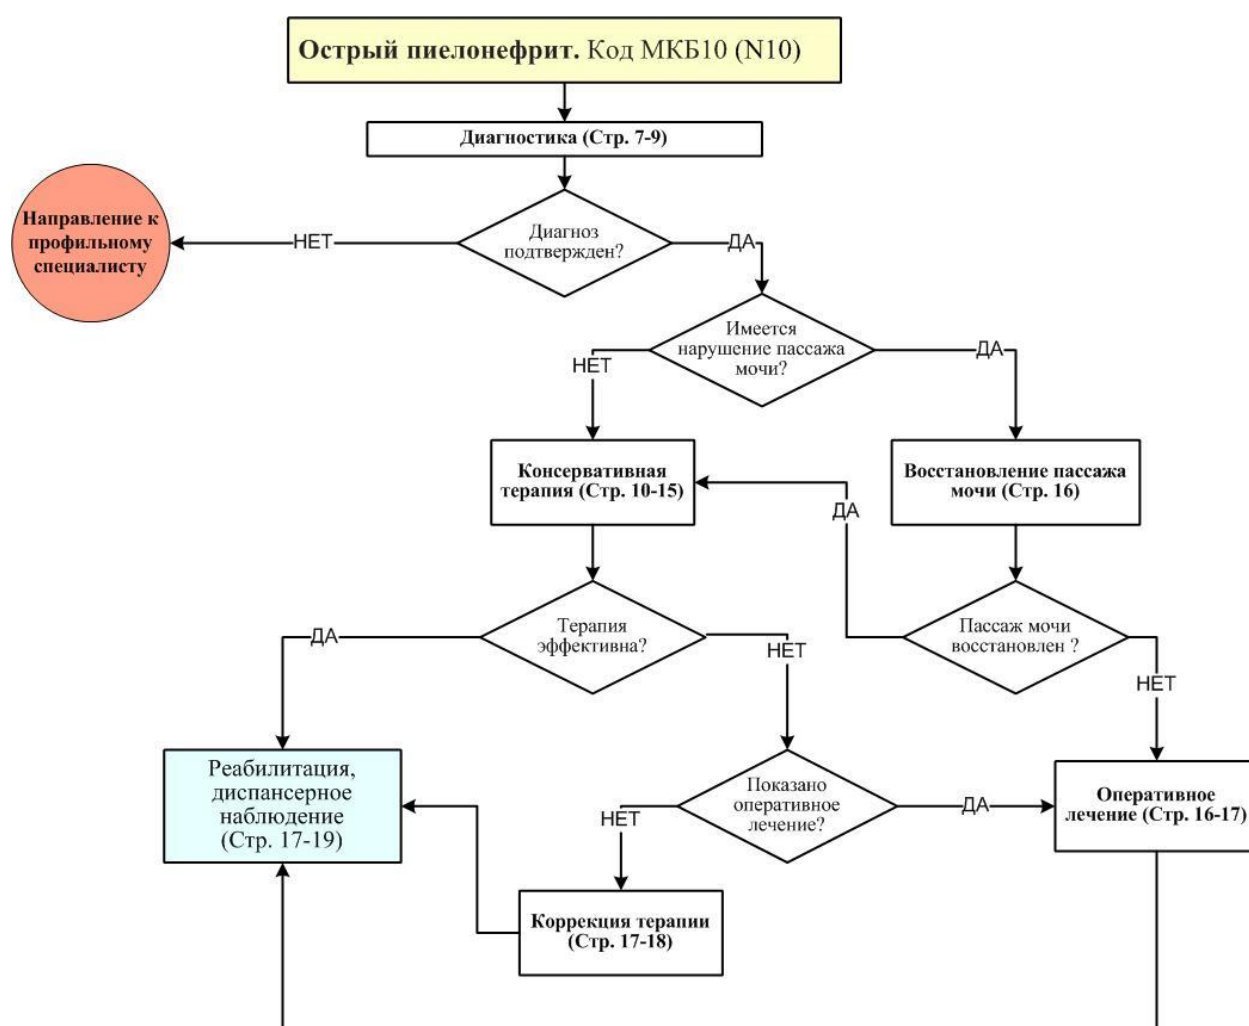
**Острый пиелонефрит.** Код МКБ10 (N10)

**Диагностика (Стр. 7-9)**

**Направление к профильному специалисту**

НЕТ

Диагноз подтвержден?

ДА

Имеется нарушение пассажа мочи?

НЕТ

ДА

**Консервативная терапия (Стр. 10-15)**

**Восстановление пассажа мочи (Стр. 16)**

ДА

Терапия эффективна?

Пассаж мочи восстановлен ?

ДА

НЕТ

НЕТ

Реабилитация, диспансерное наблюдение (Стр. 17-19)

Показано оперативное лечение?

НЕТ

ДА

**Оперативное лечение (Стр. 16-17)**

**Коррекция терапии (Стр. 17-18)**